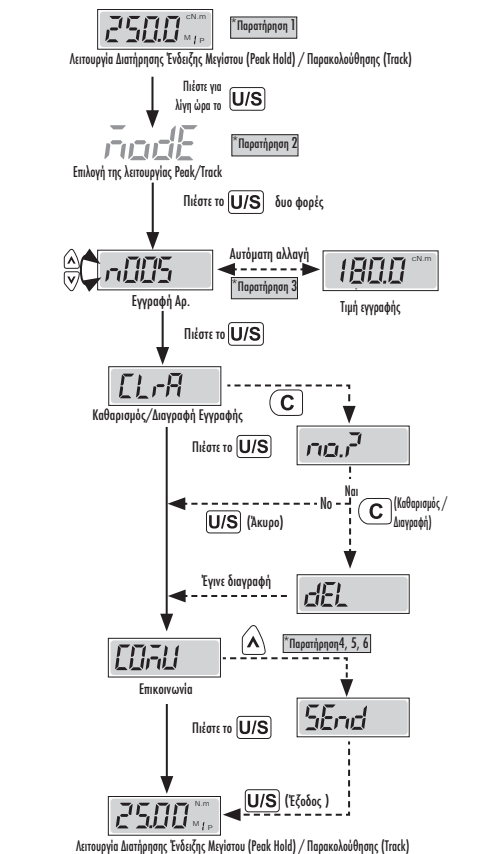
250.0 cN.m M P

*Παρατήρηση 1

Λειτουργία Διατήρησης Ένδειξης Μεγίστου (Peak Hold) / Παρακολούθησης (Track)

Πιέστε για λίγη ώρα το U/S

nodE

*Παρατήρηση 2

Επιλογή της λειτουργίας Peak/Track

Πιέστε το U/S δυο φορές

n005

Αυτόματη αλλαγή

180.0 cN.m

*Παρατήρηση 3

Εγγραφή Αρ.

Τιμή εγγραφής

Πιέστε το U/S

CLrA

Καθαρισμός/Διαγραφή Εγγραφής

C

Πιέστε το U/S

no.P

Ναι

No

U/S (Άκυρο)

C (Καθαρισμός / Διαγραφή)

Έγινε διαγραφή

dEL

COnU

*Παρατήρηση4, 5, 6

Επικοινωνία

Πιέστε το U/S

SEnd

U/S (Έξοδος )

25.00 N.m M P

Λειτουργία Διατήρησης Ένδειξης Μεγίστου (Peak Hold) / Παρακολούθησης (Track)